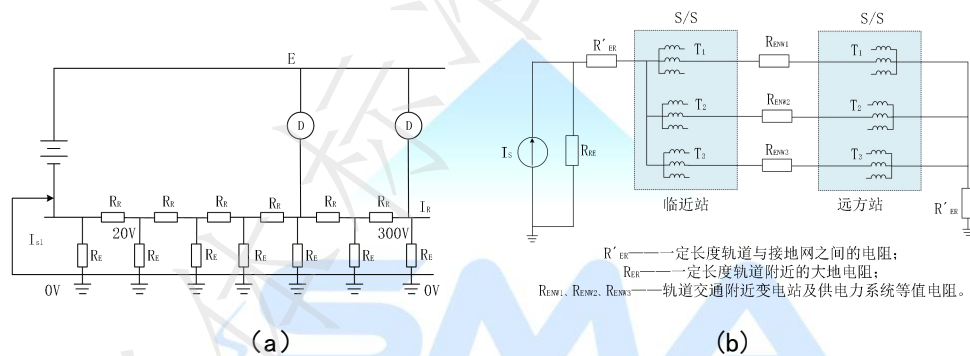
E

D

D

$R_R$ $R_R$ $R_R$ $R_R$ $R_R$ $R_R$ $I_R$

$I_{s1}$

20V

300V

$R_E$ $R_E$ $R_E$ $R_E$ $R_E$ $R_E$ $R_E$

0V

0V

（a）

S/S

S/S

$R'_{ER}$

$T_1$

$R_{ENW1}$

$T_1$

$T_2$

$R_{ENW2}$

$T_2$

$I_S$

$R_{RE}$

$T_3$

$R_{ENW3}$

$T_3$

临近站

远方站

$R'_{ER}$

$R'_{ER}$——一定长度轨道与接地网之间的电阻；

$R_{ER}$——一定长度轨道附近的大地电阻；

$R_{ENW1}$、$R_{ENW2}$、$R_{ENW3}$——轨道交通附近变电站及供电力系统等值电阻。

(b)